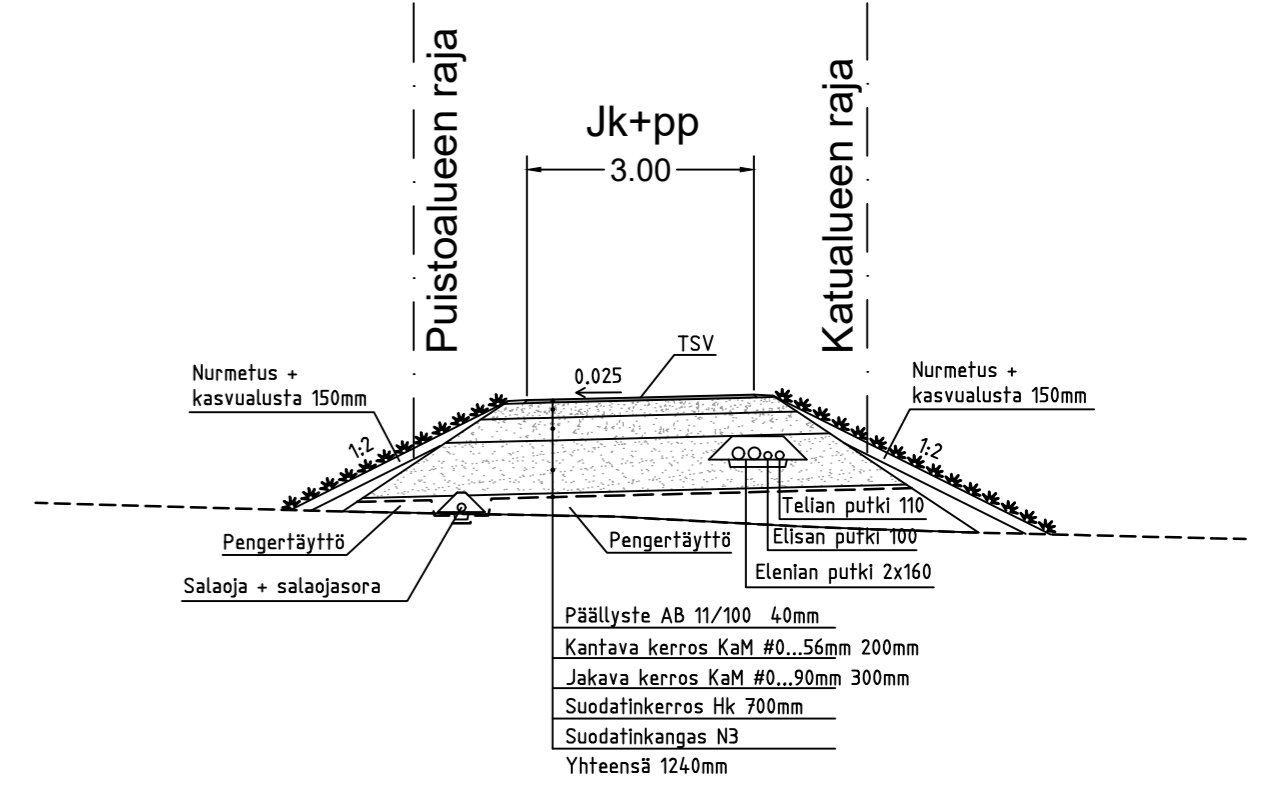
Puistoalueen raja

Jk+pp

3.00

Katualueen raja

TSV

0.025

Nurmetus + kasvualusta 150mm

Nurmetus + kasvualusta 150mm

1:2

1:2

Telian putki 110

Elisan putki 100

Elenian putki 2x160

Pengertäyttö

Pengertäyttö

Salaoja + salaojasora

Päällyste AB 11/100 40mm

Kantava kerros KaM #0...56mm 200mm

Jakava kerros KaM #0...90mm 300mm

Suodatinkerros Hk 700mm

Suodatinkangas N3

Yhteensä 1240mm